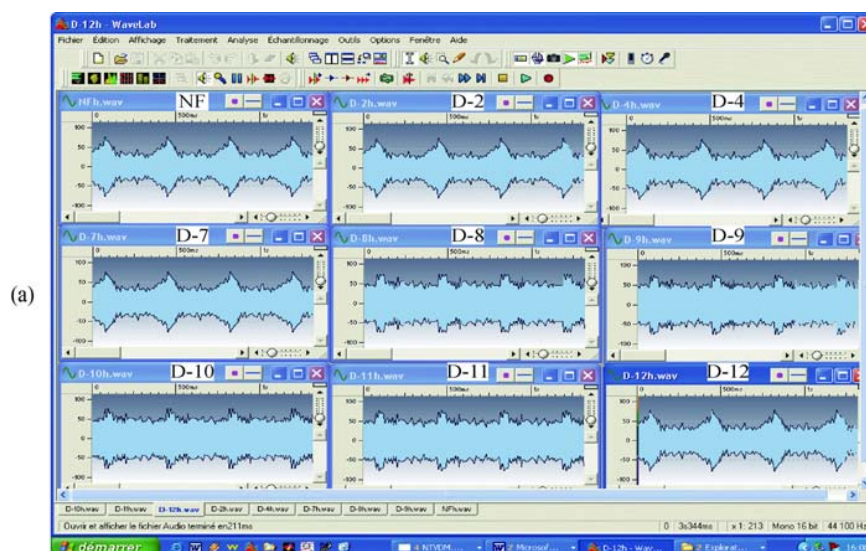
(a)

D-12h - WaveLab

Fichier Édition Affichage Traitement Analyse Échantillonnage Outils Options Fenêtre Aide

NFh.wav NF
D-2h.wav D-2
D-4h.wav D-4
D-7h.wav D-7
D-8h.wav D-8
D-9h.wav D-9
D-10h.wav D-10
D-11h.wav D-11
D-12h.wav D-12

500ms
1s
100
50
0
-50
-100

D-10h.wav | D-11h.wav | D-12h.wav | D-2h.wav | D-4h.wav | D-7h.wav | D-8h.wav | D-9h.wav | NFh.wav

Ouvrir et afficher le fichier Audio terminé en211ms

0 3s344ms | x1:213 | Mono 16 bit | 44 100 Hz

démarrer

4 NTVDM... 2 Microsof... D-12h - Wav... 2 Explorat... 16: